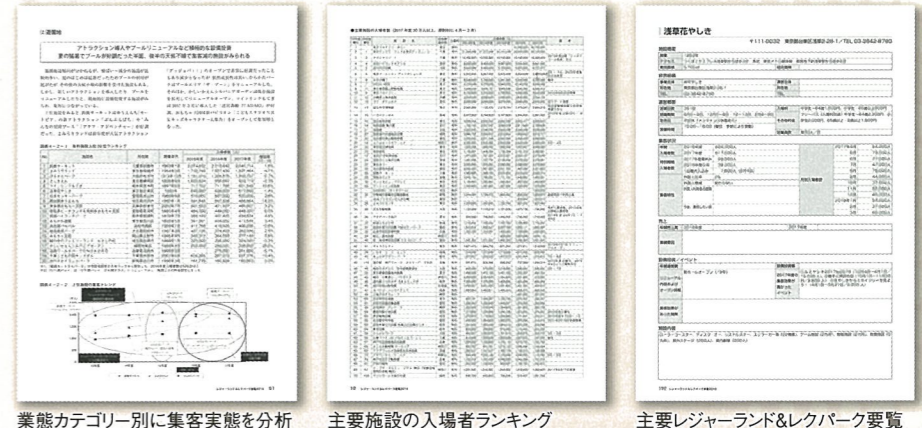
遊園地

アトラクション導入やプールリニューアルなど積極的な設備投資
夏の猛暑でプール客が好調だった半面、後半の天候不順で集客減の施設がみられる

浅草花やしき

業態カテゴリー別に集客実態を分析

主要施設の入場者ランキング

主要レジャーランド&レクパーク要覧